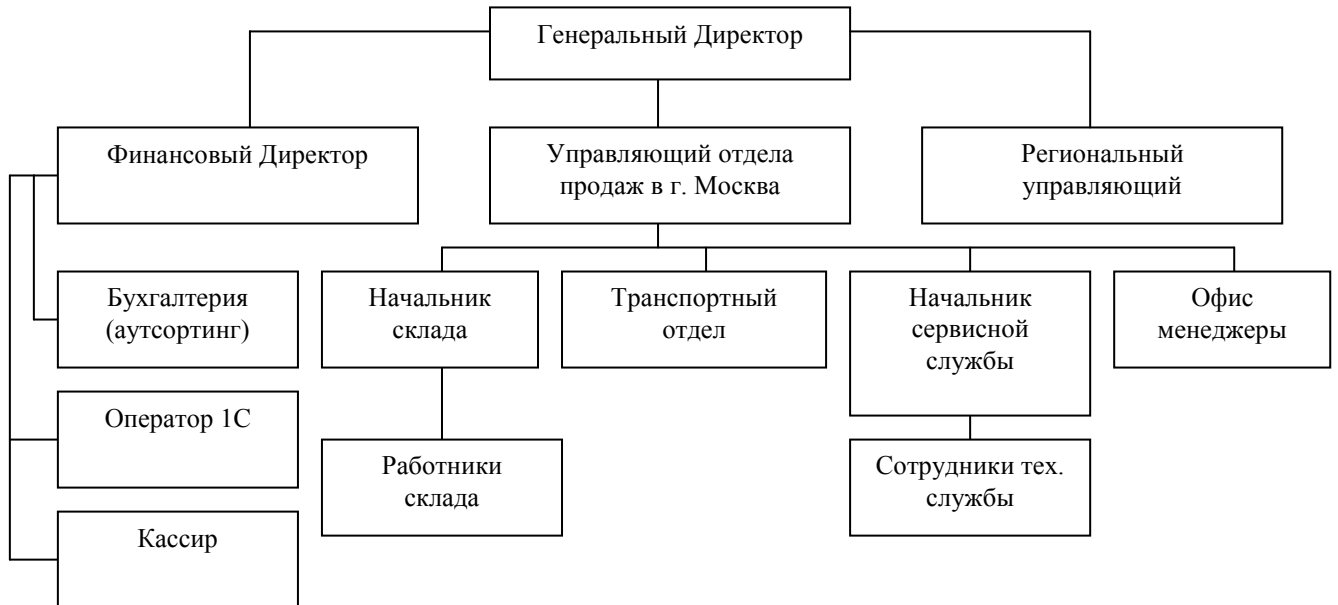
Генеральный Директор

Финансовый Директор

Управляющий отдела продаж в г. Москва

Региональный управляющий

Бухгалтерия (аутсортинг)

Начальник склада

Транспортный отдел

Начальник сервисной службы

Офис менеджеры

Оператор 1С

Работники склада

Сотрудники тех. службы

Кассир